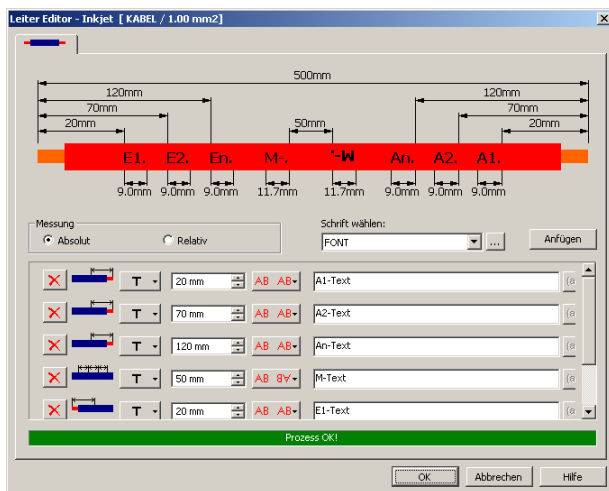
Leiter Editor - Inkjet [ KABEL / 1.00 mm2]

500mm

120mm

120mm

70mm

70mm

20mm

50mm

20mm

E1. E2. En. M-. '-W An. A2. A1.

9.0mm 9.0mm 9.0mm 11.7mm 11.7mm 9.0mm 9.0mm 9.0mm

Messung

Absolut

Relativ

Schrift wählen:

FONT

...

Anfügen

| | | T | 20 mm | AB AB | A1-Text |
|---|---|---|---|---|---|
| | | T | 70 mm | AB AB | A2-Text |
| | | T | 120 mm | AB AB | An-Text |
| | | T | 50 mm | AB AB | M-Text |
| | | T | 20 mm | AB AB | E1-Text |

Prozess OK!

OK

Abbrechen

Hilfe